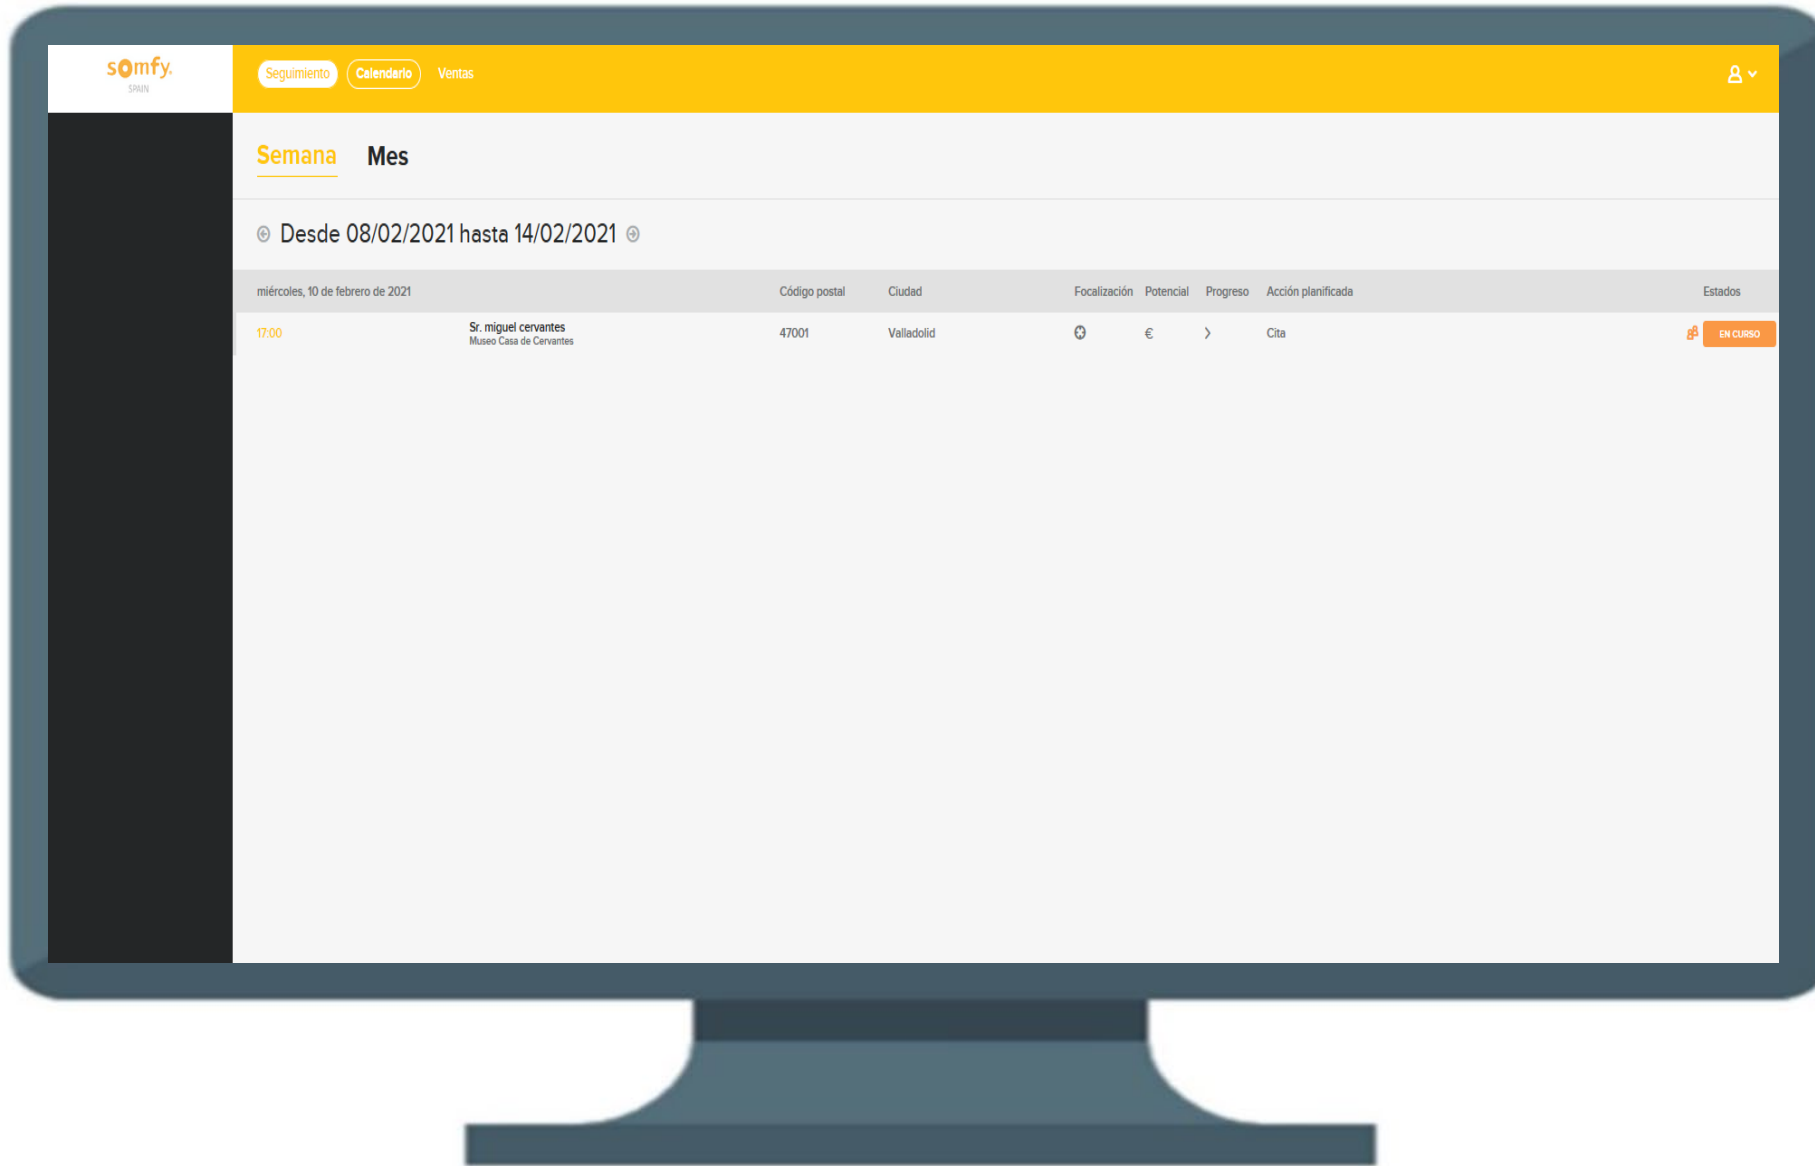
somfy.
SPAIN

Seguimiento Calendario Ventas

Semana Mes

Desde 08/02/2021 hasta 14/02/2021

| miércoles, 10 de febrero de 2021 | | Código postal | Ciudad | Focalización | Potencial | Progreso | Acción planificada | Estados |
|---|---|---|---|---|---|---|---|---|
| 17:00 | Sr. miguel cervantes Museo Casa de Cervantes | 47001 | Valladolid | | € | › | Cita | EN CURSO |